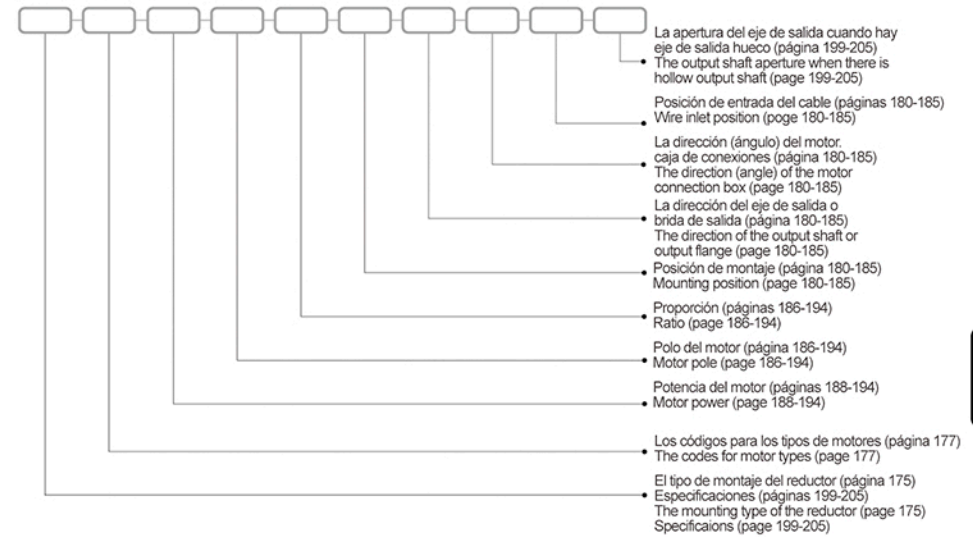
La apertura del eje de salida cuando hay eje de salida hueco (página 199-205)
The output shaft aperture when there is hollow output shaft (page 199-205)

Posición de entrada del cable (páginas 180-185)
Wire inlet position (poge 180-185)

La dirección (ángulo) del motor. caja de conexiones (página 180-185)
The direction (angle) of the motor connection box (page 180-185)

La dirección del eje de salida o brida de salida (página 180-185)
The direction of the output shaft or output flange (page 180-185)

Posición de montaje (página 180-185)
Mounting position (page 180-185)

Proporción (páginas 186-194)
Ratio (page 186-194)

Polo del motor (página 186-194)
Motor pole (page 186-194)

Potencia del motor (páginas 188-194)
Motor power (page 188-194)

Los códigos para los tipos de motores (página 177)
The codes for motor types (page 177)

El tipo de montaje del reductor (página 175)
Especificaciones (páginas 199-205)
The mounting type of the reductor (page 175)
Specificaions (page 199-205)